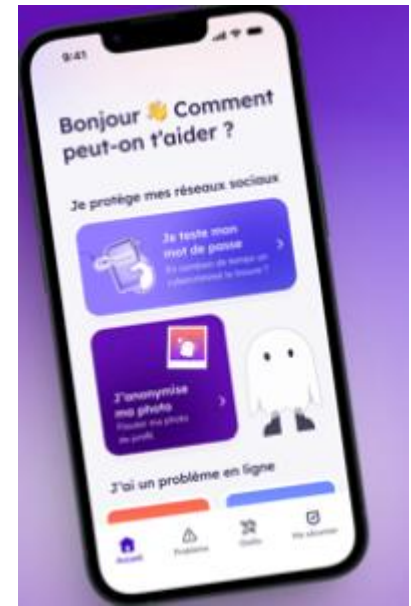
9:41

Bonjour 👋 Comment peut-on t'aider ?

Je protège mes réseaux sociaux

Je teste mon mot de passe
En combien de temps un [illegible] le trouve ?

J'anonymise ma photo
Flouter ma photo de profil

J'ai un problème en ligne

Accueil
Problème
Outils
Ma sécurité